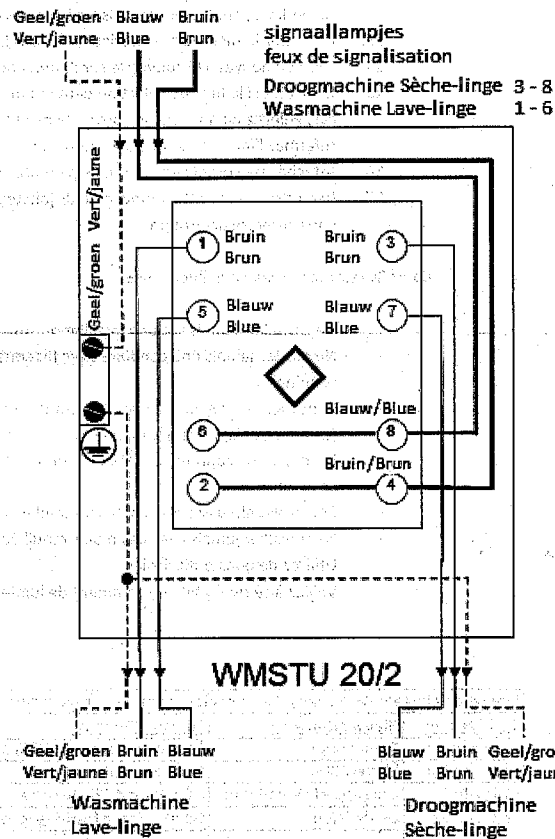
Geel/groen Blauw Bruin
Vert/jaune Blue Brun

signaallampjes
feux de signalisation

Droogmachine Sèche-linge 3 - 8
Wasmachine Lave-linge 1 - 6

Geel/groen Vert/jaune

1 Bruin Brun
Bruin Brun 3
5 Blauw Blue
Blauw Blue 7
Blauw/Blue
6
8
Bruin/Brun
2
4

WMSTU 20/2

Geel/groen Bruin Blauw
Vert/jaune Brun Blue
Wasmachine
Lave-linge

Blauw Bruin Geel/gro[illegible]
Blue Brun Vert/jau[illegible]
Droogmachine
Sèche-linge